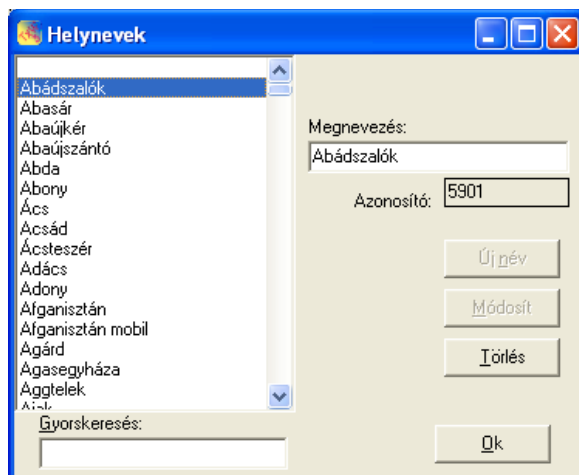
Helynevek

Abádszalók
Abasár
Abaújkér
Abaújszántó
Abda
Abony
Ács
Acsád
Ácsteszér
Adács
Adony
Afganisztán
Afganisztán mobil
Agárd
Agasegyháza
Aggtelek
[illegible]

Gyorskeresés:

Megnevezés:
Abádszalók
Azonosító: 5901

Új név
Módosít
Törlés
Ok